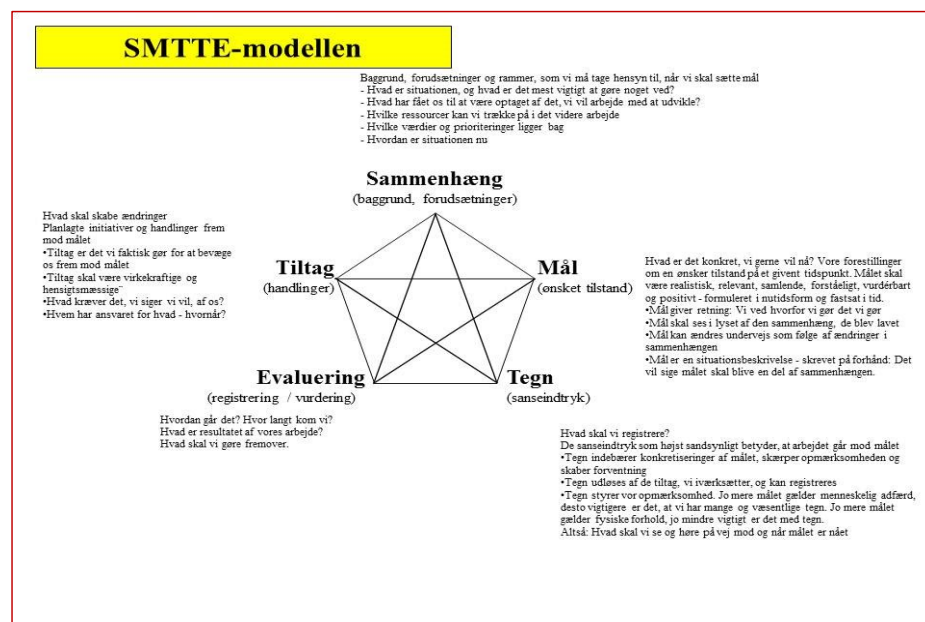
SMTTE-modellen

Baggrund, forudsætninger og rammer, som vi må tage hensyn til, når vi skal sætte mål
- Hvad er situationen, og hvad er det mest vigtigt at gøre noget ved?
- Hvad har fået os til at være optaget af det, vi vil arbejde med at udvikle?
- Hvilke ressourcer kan vi trække på i det videre arbejde
- Hvilke værdier og prioriteringer ligger bag
- Hvordan er situationen nu

Sammenhæng
(baggrund, forudsætninger)

Hvad skal skabe ændringer
Planlagte initiativer og handlinger frem mod målet
•Tiltag er det vi faktisk gør for at bevæge os frem mod målet
•Tiltag skal være virkekraftige og hensigtsmæssige"
•Hvad kræver det, vi siger vi vil, af os?
•Hvem har ansvaret for hvad - hvornår?

Tiltag
(handlinger)

Mål
(ønsket tilstand)

Hvad er det konkret, vi gerne vil nå? Vore forestillinger om en ønsker tilstand på et givent tidspunkt. Målet skal være realistisk, relevant, samlende, forståeligt, vurdérbart og positivt - formuleret i nutidsform og fastsat i tid.
•Mål giver retning: Vi ved hvorfor vi gør det vi gør
•Mål skal ses i lyset af den sammenhæng, de blev lavet
•Mål kan ændres undervejs som følge af ændringer i sammenhængen
•Mål er en situationsbeskrivelse - skrevet på forhånd: Det vil sige målet skal blive en del af sammenhængen.

Evaluering
(registrering / vurdering)

Tegn
(sanseindtryk)

Hvordan går det? Hvor langt kom vi?
Hvad er resultatet af vores arbejde?
Hvad skal vi gøre fremover.

Hvad skal vi registrere?
De sanseindtryk som højst sandsynligt betyder, at arbejdet går mod målet
•Tegn indebærer konkretiseringer af målet, skærper opmærksomheden og skaber forventning
•Tegn udløses af de tiltag, vi iværksætter, og kan registreres
•Tegn styrer vor opmærksomhed. Jo mere målet gælder menneskelig adfærd, desto vigtigere er det, at vi har mange og væsentlige tegn. Jo mere målet gælder fysiske forhold, jo mindre vigtigt er det med tegn.
Altså: Hvad skal vi se og høre på vej mod og når målet er nået